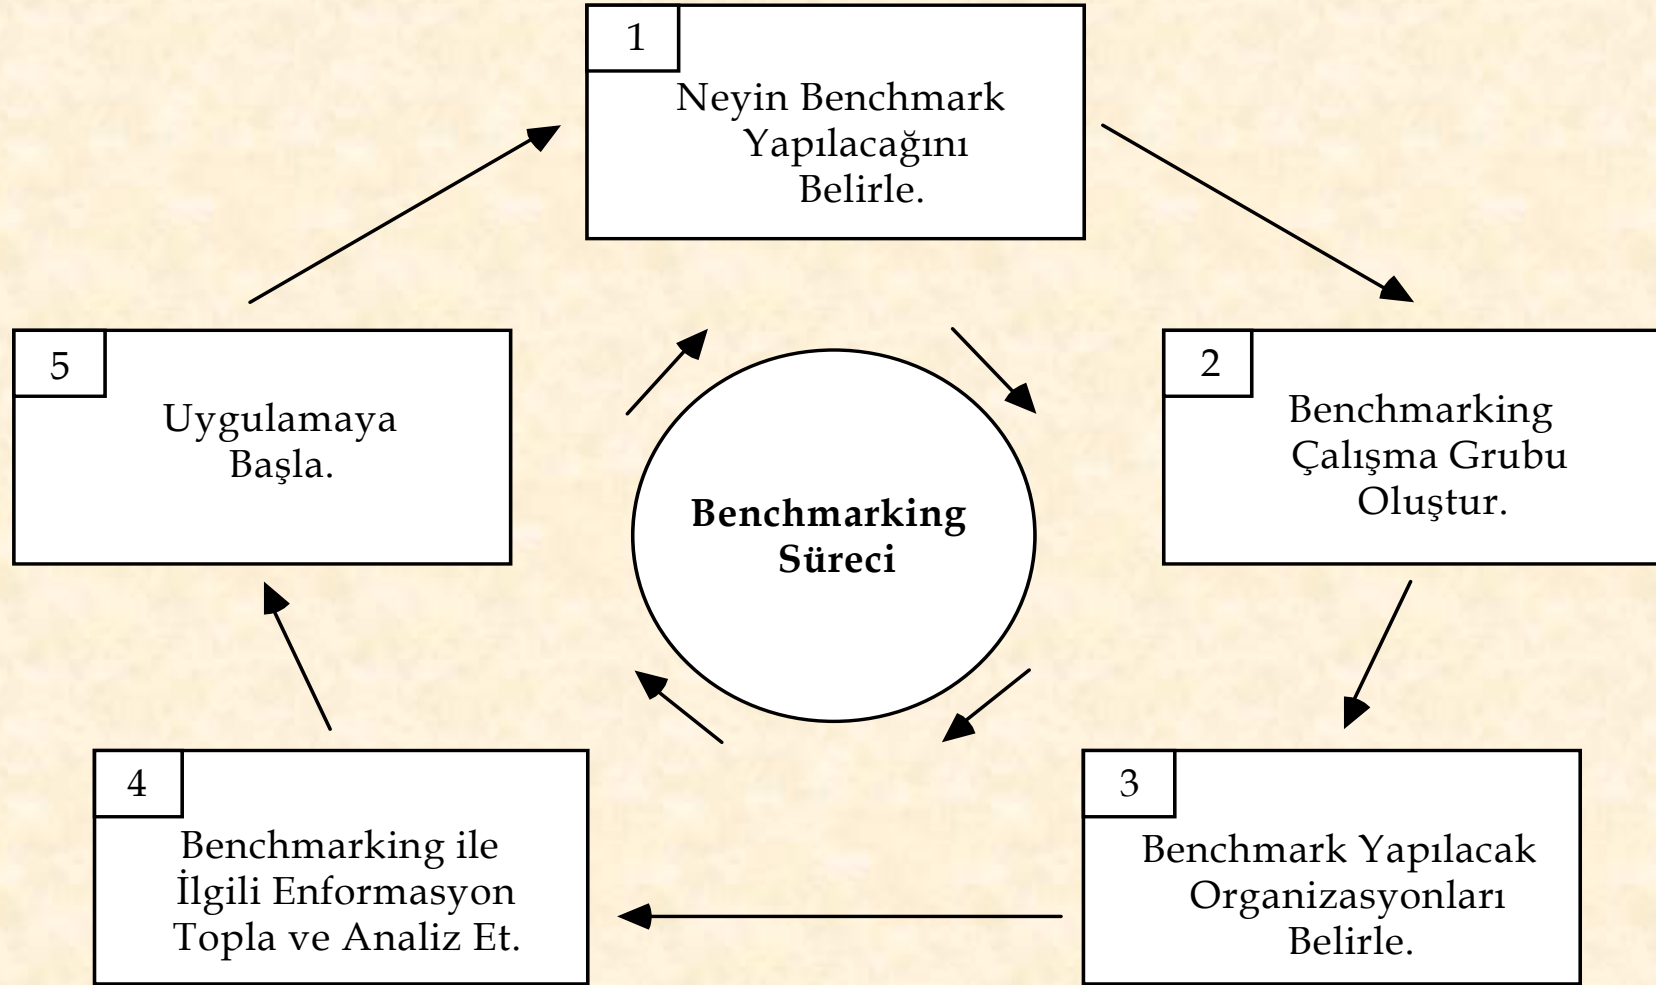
1
Neyin Benchmark Yapılacağını Belirle.

2
Benchmarking Çalışma Grubu Oluştur.

3
Benchmark Yapılacak Organizasyonları Belirle.

4
Benchmarking ile İlgili Enformasyon Topla ve Analiz Et.

5
Uygulamaya Başla.

**Benchmarking Süreci**